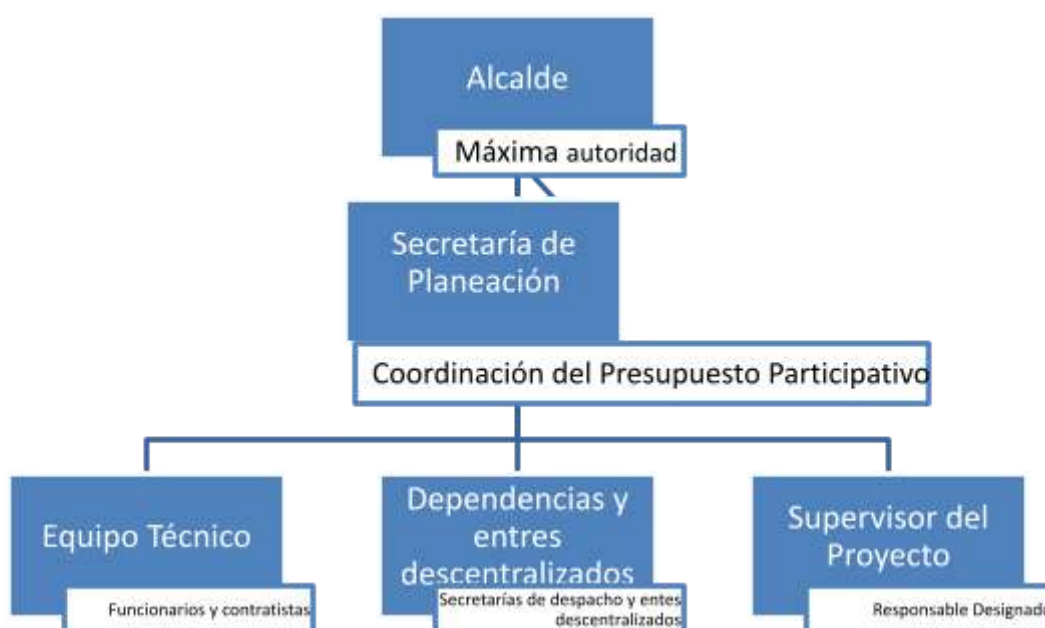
Alcalde

Máxima autoridad

Secretaría de Planeación

Coordinación del Presupuesto Participativo

Equipo Técnico

Funcionarios y contratistas

Dependencias y entres descentralizados

Secretarías de despacho y entes descentralizados

Supervisor del Proyecto

Responsable Designad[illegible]